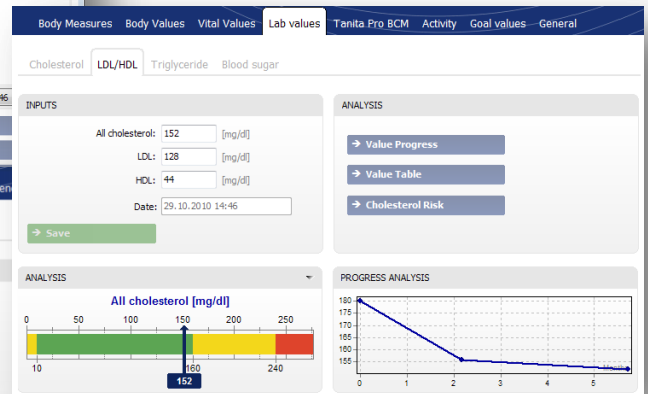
Body Measures Body Values Vital Values Lab values Tanita Pro BCM Activity Goal values General

Cholesterol LDL/HDL Triglyceride Blood sugar

46

ene

INPUTS

All cholesterol: 152 [mg/dl]

LDL: 128 [mg/dl]

HDL: 44 [mg/dl]

Date: 29.10.2010 14:46

→ Save

ANALYSIS

→ Value Progress

→ Value Table

→ Cholesterol Risk

ANALYSIS

All cholesterol [mg/dl]

0 50 100 150 200 250

10 160 240

152

PROGRESS ANALYSIS

180
175
170
165
160
155

0 1 2 3 4 5